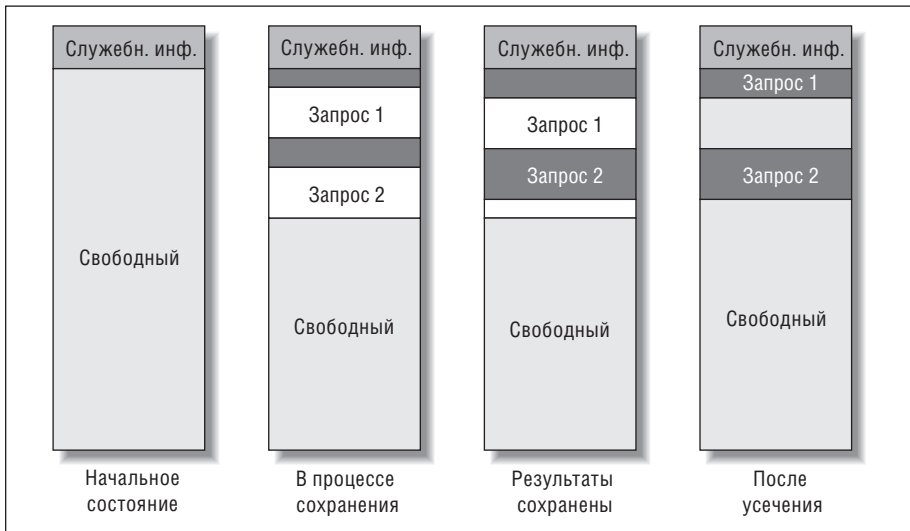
Служебн. инф.

Свободный

Начальное состояние

Служебн. инф.

Запрос 1

Запрос 2

Свободный

В процессе сохранения

Служебн. инф.

Запрос 1

Запрос 2

Свободный

Результаты сохранены

Служебн. инф.

Запрос 1

Запрос 2

Свободный

После усечения